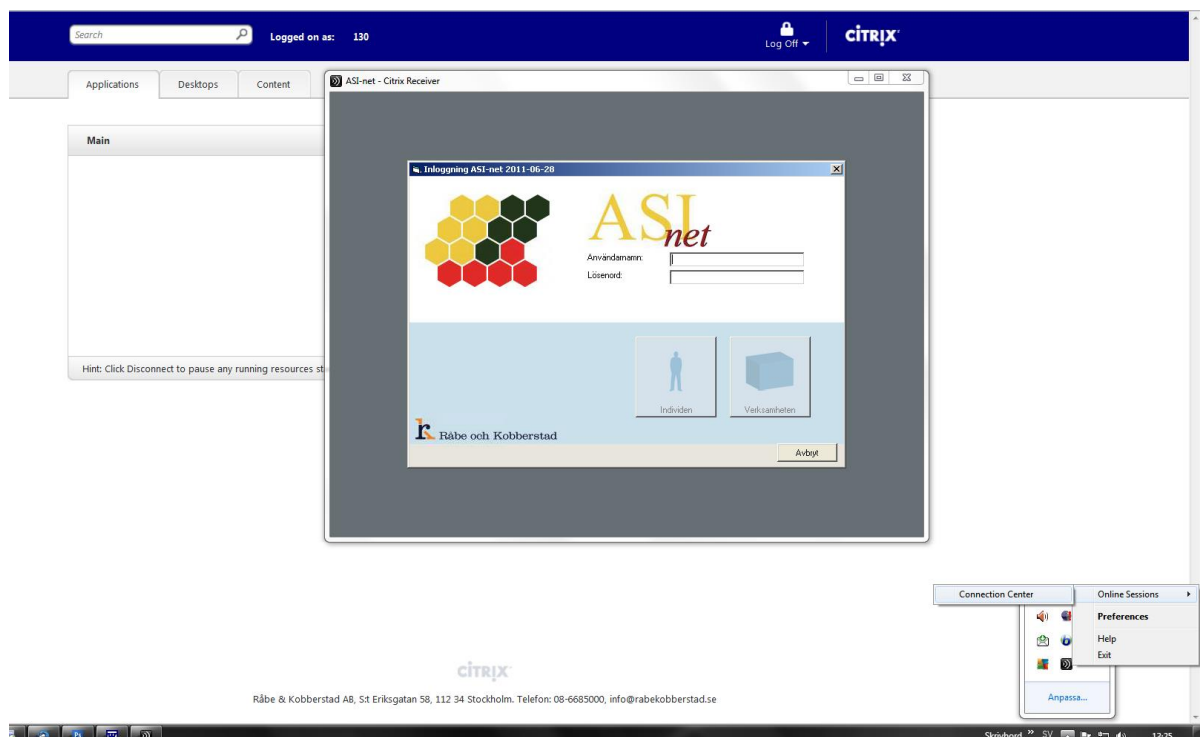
Search

Logged on as: 130

Log Off

CITRIX

Applications

Desktops

Content

Main

Hint: Click Disconnect to pause any running resources st

ASI-net - Citrix Receiver

Inloggning ASI-net 2011-06-28

ASI net

Användarnamn:

Lösenord:

Individen

Verksamheten

Råbe och Kobberstad

Avbryt

Connection Center

Online Sessions

Preferences

Help

Exit

Anpassa...

CITRIX

Råbe & Kobberstad AB, S:t Eriksgatan 58, 112 34 Stockholm. Telefon: 08-6685000, info@rabekobberstad.se

Skrivbord SV